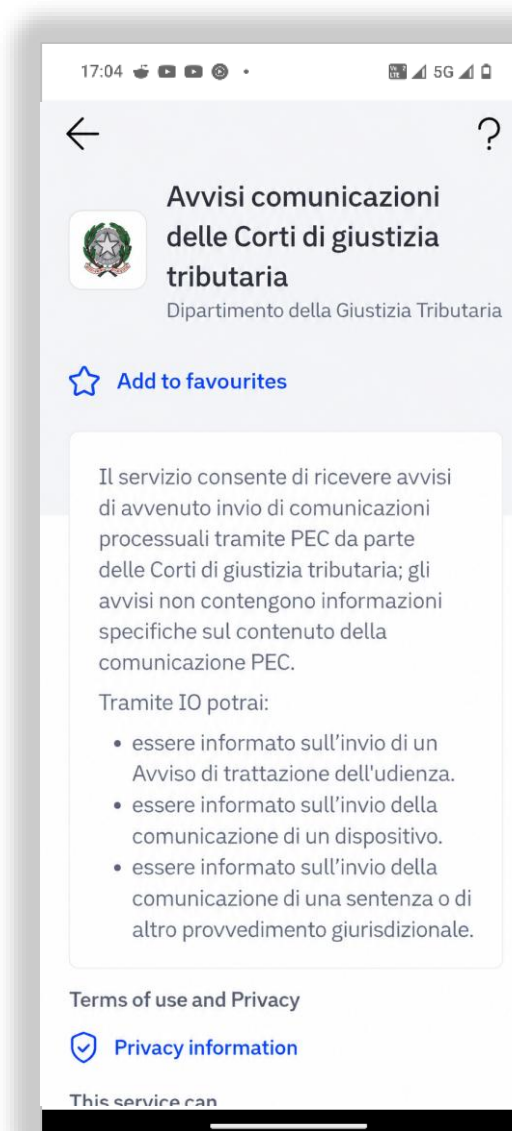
17:04 •

5G

?

Avvisi comunicazioni delle Corti di giustizia tributaria

Dipartimento della Giustizia Tributaria

Add to favourites

Il servizio consente di ricevere avvisi di avvenuto invio di comunicazioni processuali tramite PEC da parte delle Corti di giustizia tributaria; gli avvisi non contengono informazioni specifiche sul contenuto della comunicazione PEC.

Tramite IO potrai:

• essere informato sull'invio di un Avviso di trattazione dell'udienza.
• essere informato sull'invio della comunicazione di un dispositivo.
• essere informato sull'invio della comunicazione di una sentenza o di altro provvedimento giurisdizionale.

Terms of use and Privacy

Privacy information

This service can